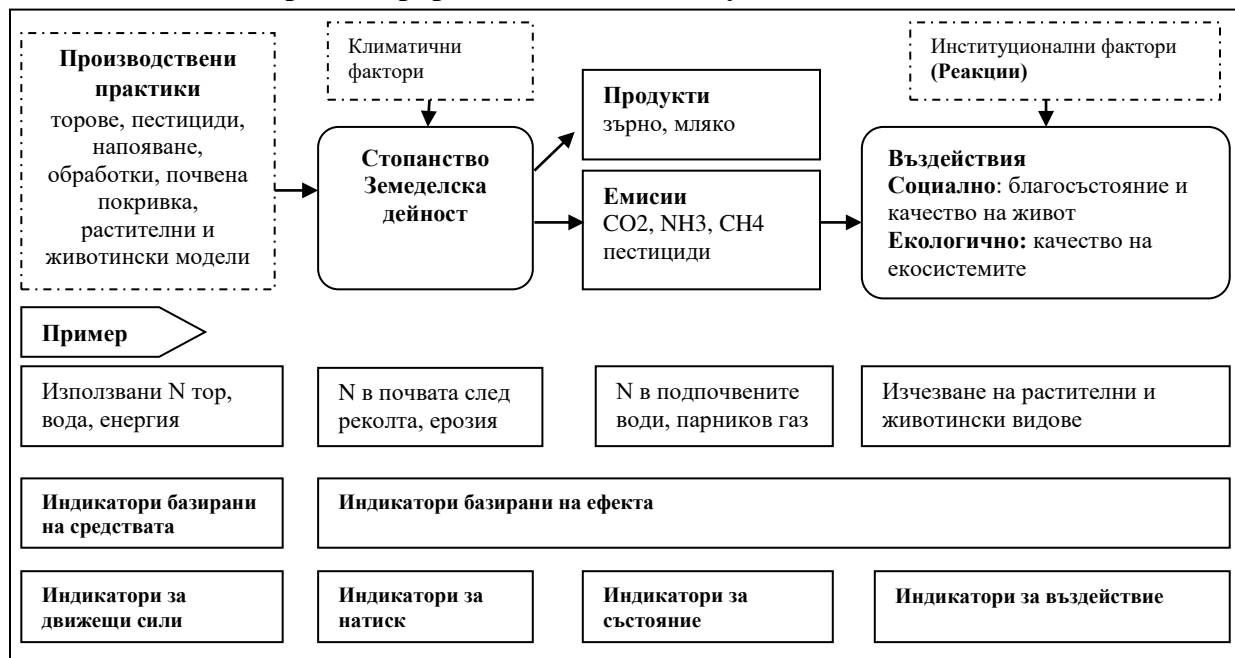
**Производствени практики**
торове, пестициди, напояване, обработки, почвена покривка, растителни и животински модели

Климатични фактори

**Стопанство Земеделска дейност**

**Продукти**
зърно, мляко

**Емисии**
CO2, NH3, CH4
пестициди

Институционални фактори **(Реакции)**

**Въздействия**
**Социално**: благосъстояние и качество на живот
**Екологично:** качество на екосистемите

**Пример**

Използвани N тор, вода, енергия

N в почвата след реколта, ерозия

N в подпочвените води, парников газ

Изчезване на растителни и животински видове

**Индикатори базирани на средствата**

**Индикатори базирани на ефекта**

**Индикатори за движещи сили**

**Индикатори за натиск**

**Индикатори за състояние**

**Индикатори за въздействие**